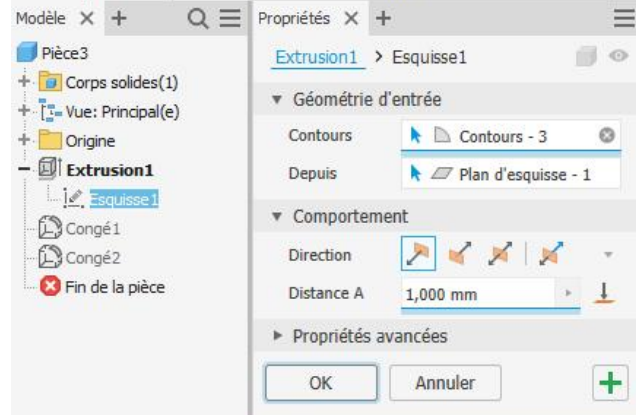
Modèle × +

Pièce3
Corps solides(1)
Vue: Principal(e)
Origine
Extrusion1
Esquisse1
Congé1
Congé2
Fin de la pièce

Propriétés × +

Extrusion1 > Esquisse1

▾ Géométrie d'entrée
Contours Contours - 3
Depuis Plan d'esquisse - 1

▾ Comportement
Direction
Distance A 1,000 mm

▸ Propriétés avancées

OK
Annuler
+